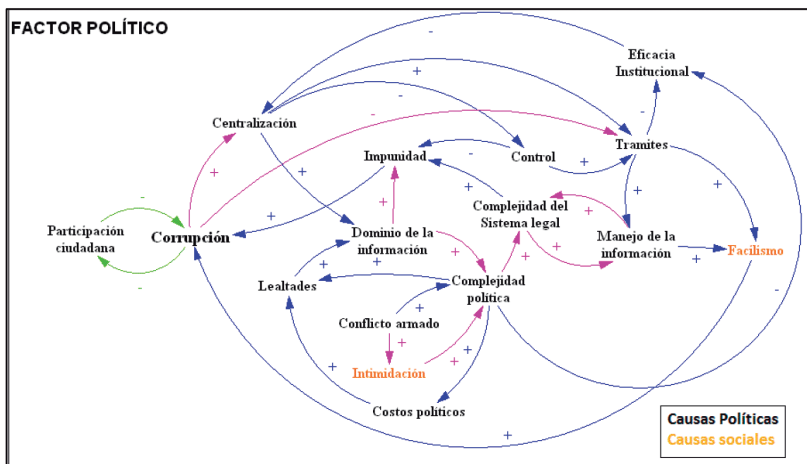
FACTOR POLÍTICO

Eficacia Institucional

Centralización

Impunidad

Control

Tramites

Participación ciudadana

Corrupción

Dominio de la información

Complejidad del Sistema legal

Manejo de la información

Facilismo

Lealtades

Complejidad política

Conflicto armado

Intimidación

Costos políticos

Causas Políticas
Causas sociales

-
+
-
-
+
+
-
+
+
+
+
+
+
-
+
+
+
+
+
+
+
+
+
+
+
+
+
+
+
+
-
-
+